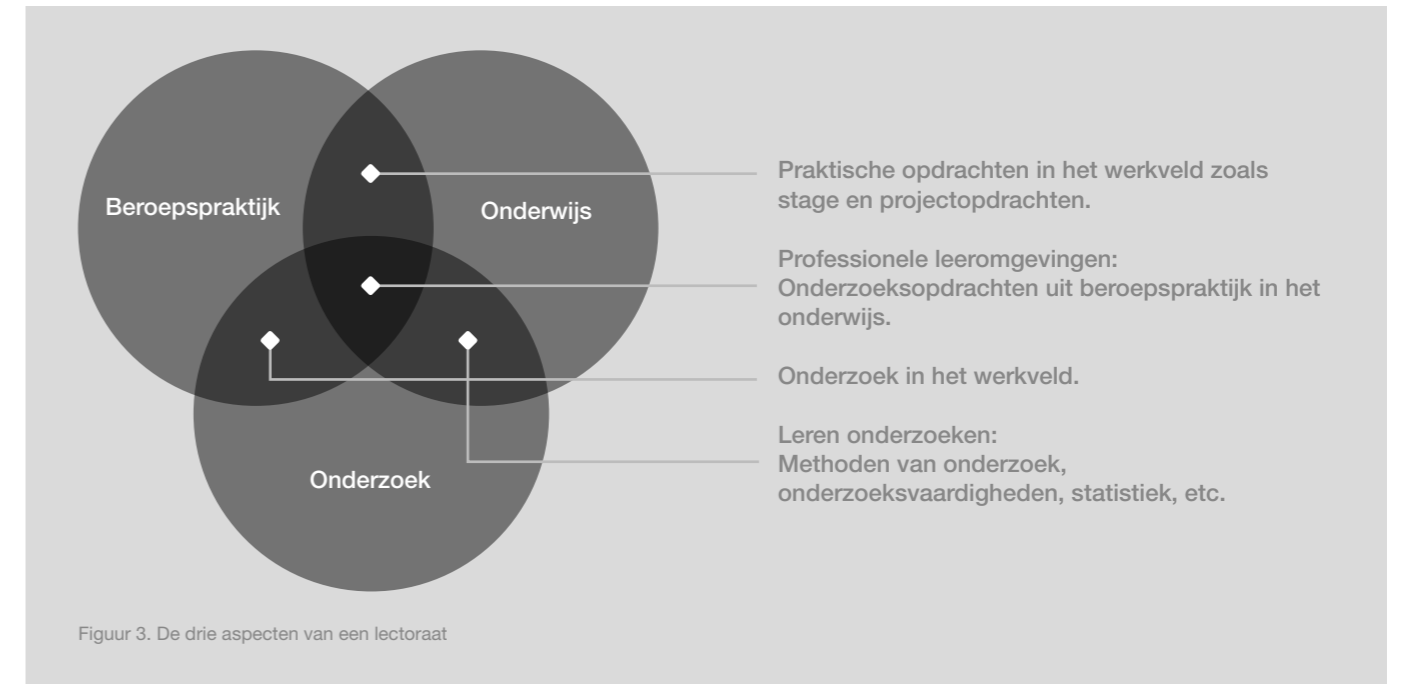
Beroepspraktijk

Onderwijs

Onderzoek

Praktische opdrachten in het werkveld zoals stage en projectopdrachten.

Professionele leeromgevingen: Onderzoeksopdrachten uit beroepspraktijk in het onderwijs.

Onderzoek in het werkveld.

Leren onderzoeken:
Methoden van onderzoek, onderzoeksvaardigheden, statistiek, etc.

Figuur 3. De drie aspecten van een lectoraat